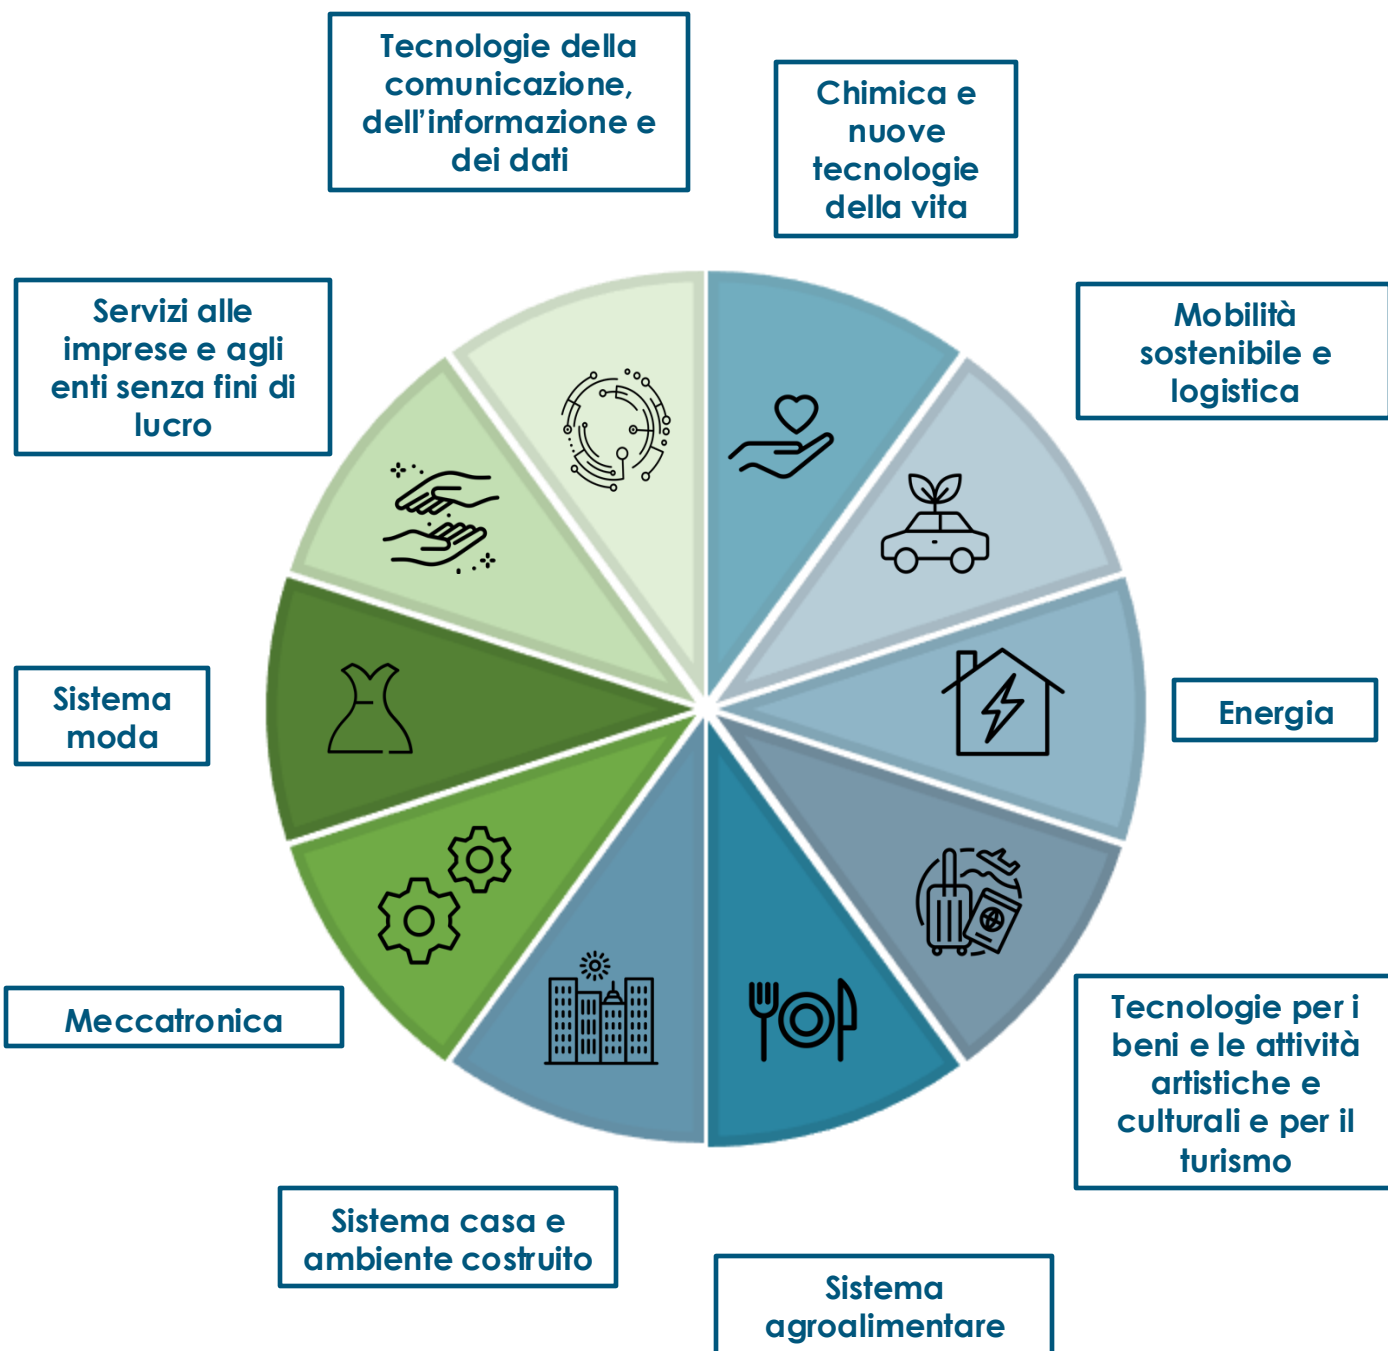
Tecnologie della comunicazione, dell'informazione e dei dati

Chimica e nuove tecnologie della vita

Mobilità sostenibile e logistica

Energia

Tecnologie per i beni e le attività artistiche e culturali e per il turismo

Sistema agroalimentare

Sistema casa e ambiente costruito

Meccatronica

Sistema moda

Servizi alle imprese e agli enti senza fini di lucro